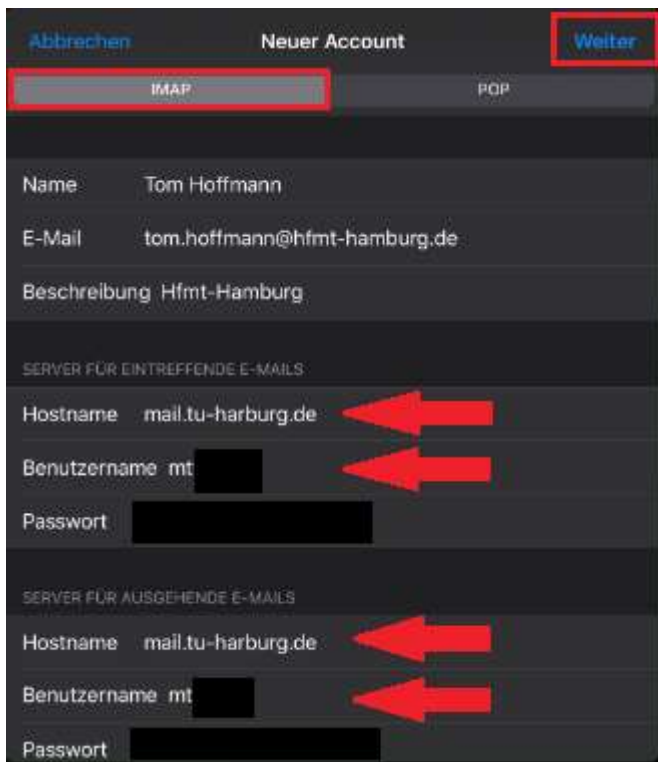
Abbrechen Neuer Account Weiter

IMAP POP

Name Tom Hoffmann

E-Mail tom.hoffmann@hfmt-hamburg.de

Beschreibung Hfmt-Hamburg

SERVER FÜR EINTREFFENDE E-MAILS

Hostname mail.tu-harburg.de

Benutzername mt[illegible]

Passwort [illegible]

SERVER FÜR AUSGEHENDE E-MAILS

Hostname mail.tu-harburg.de

Benutzername mt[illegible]

Passwort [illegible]